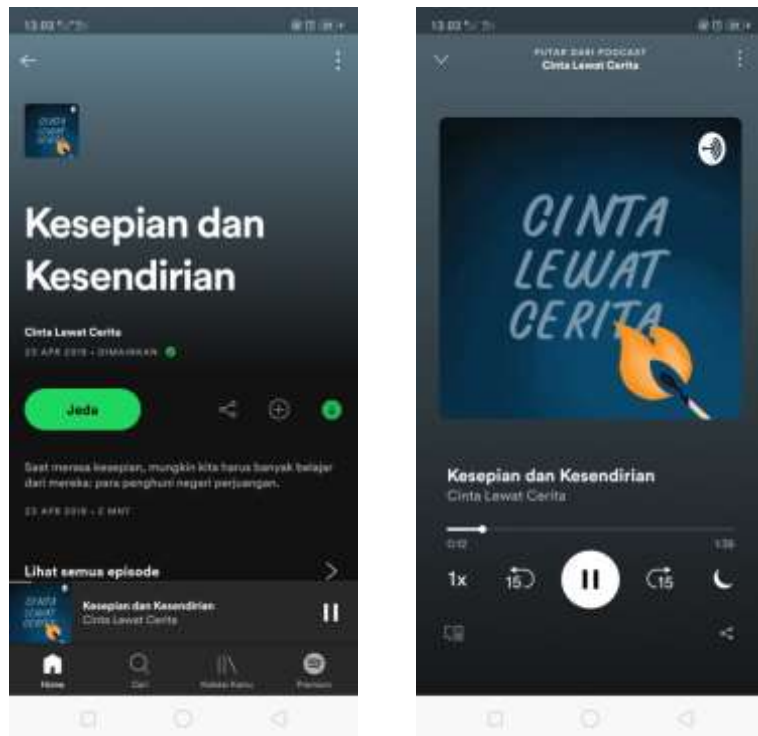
13.03

CINTA LEWAT CERITA

Kesepian dan Kesendirian

Cinta Lewat Cerita

23 APR 2019 • DIMAINKAN

Jeda

Saat merasa kesepian, mungkin kita harus banyak belajar dari mereka: para penghuni negeri perjuangan.

23 APR 2019 • 2 MNT

Lihat semua episode

CINTA LEWAT CERITA

Kesepian dan Kesendirian

Cinta Lewat Cerita

Home

Cari

Koleksi Kamu

Premium

13.03

PUTAR DARI PODCAST

Cinta Lewat Cerita

CINTA LEWAT CERITA

Kesepian dan Kesendirian

Cinta Lewat Cerita

0:12

1:35

1x

15

15